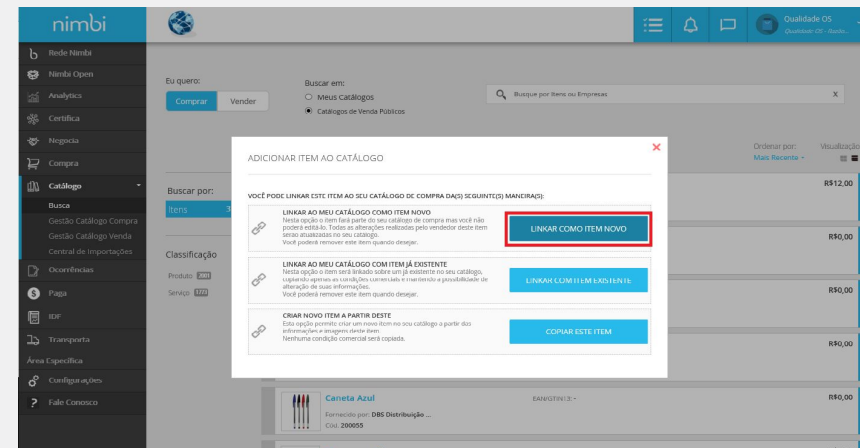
nimbi

Qualidade OS
Qualidade OS - Rede...

Rede Nimbi
Nimbi Open
Analytics
Certifica
Negocia
Compra
Catálogo
Busca
Gestão Catálogo Compra
Gestão Catálogo Venda
Central de Importações
Ocorrências
Paga
IDF
Transporta
Área Específica
Configurações
Fale Conosco

Eu quero:
Comprar
Vender

Buscar em:
Meus Catálogos
Catálogos de Venda Públicos

Busque por itens ou Empresas

Buscar por:
Itens 3

Classificação
Produto
Serviço

Ordenar por:
Mais Recente
Visualiza

R$12,00
R$0,00
R$0,00
R$0,00
R$0,00

ADICIONAR ITEM AO CATÁLOGO

VOCÊ PODE LINKAR ESTE ITEM AO SEU CATÁLOGO DE COMPRA DA(S) SEGUINTE(S) MANEIRA(S):

LINKAR AO MEU CATÁLOGO COMO ITEM NOVO
Nesta opção o item fará parte do seu catálogo de compra mas você não poderá editá-lo. Todas as alterações realizadas pelo vendedor deste item serão atualizadas no seu catálogo.
Você poderá remover este item quando desejar.
LINKAR COMO ITEM NOVO

LINKAR AO MEU CATÁLOGO COM ITEM JÁ EXISTENTE
Nesta opção o item será linkado sobre um já existente no seu catálogo, copiando apenas as condições comerciais e mantendo a possibilidade de alteração de suas informações.
Você poderá remover este item quando desejar.
LINKAR COM ITEM EXISTENTE

CRIAR NOVO ITEM A PARTIR DESTE
Esta opção permite criar um novo item no seu catálogo a partir das informações e imagens deste item.
Nenhuma condição comercial será copiada.
COPIAR ESTE ITEM

Caneta Azul
Fornecido por: DBS Distribuição ...
Cód. 200055
EAN/GTIN13: -